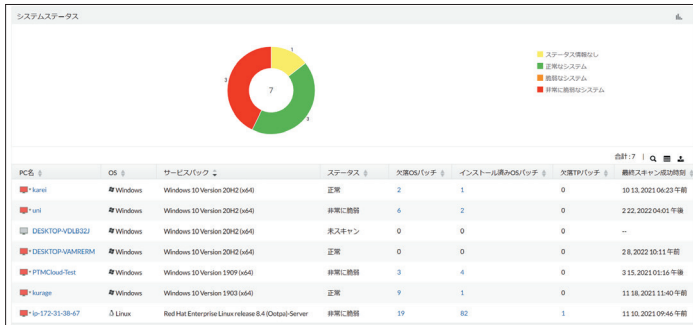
システムステータス

1
3
3
7

ステータス情報なし
正常なシステム
脆弱なシステム
非常に脆弱なシステム

合計 : 7

| PC名 | OS | サービスパック | ステータス | 欠落OSパッチ | インストール済みOSパッチ | 欠落TPパッチ | 最終スキャン成功時刻 |
|---|---|---|---|---|---|---|---|
| karei | Windows | Windows 10 Version 20H2 (x64) | 正常 | 2 | 1 | 0 | 10 13, 2021 06:23 午前 |
| uni | Windows | Windows 10 Version 20H2 (x64) | 非常に脆弱 | 6 | 2 | 0 | 2 22, 2022 04:01 午後 |
| DESKTOP-VDLB32J | Windows | Windows 10 Version 20H2 (x64) | 未スキャン | 0 | 0 | 0 | -- |
| DESKTOP-VAMRERM | Windows | Windows 10 Version 20H2 (x64) | 正常 | 0 | 0 | 0 | 2 8, 2022 10:11 午前 |
| PTMCloud-Test | Windows | Windows 10 Version 1909 (x64) | 非常に脆弱 | 3 | 4 | 0 | 3 15, 2021 01:16 午後 |
| kurage | Windows | Windows 10 Version 1903 (x64) | 正常 | 9 | 1 | 0 | 11 18, 2021 11:40 午前 |
| ip-172-31-38-67 | Linux | Red Hat Enterprise Linux release 8.4 (Ootpa)-Server | 非常に脆弱 | 19 | 82 | 1 | 11 10, 2021 09:46 午前 |